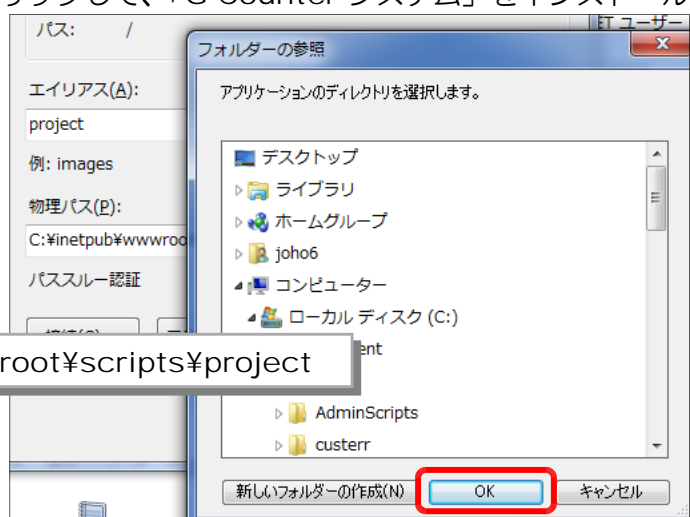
パス: /

ET ユーザー

フォルダーの参照

アプリケーションのディレクトリを選択します。

エイリアス(A):

project

例: images

物理パス(P):

C:¥inetpub¥wwwroo

パススルー認証

root¥scripts¥project

デスクトップ

ライブラリ

ホームグループ

joho6

コンピューター

ローカル ディスク (C:)

ent

AdminScripts

custerr

新しいフォルダーの作成(N)

OK

キャンセル